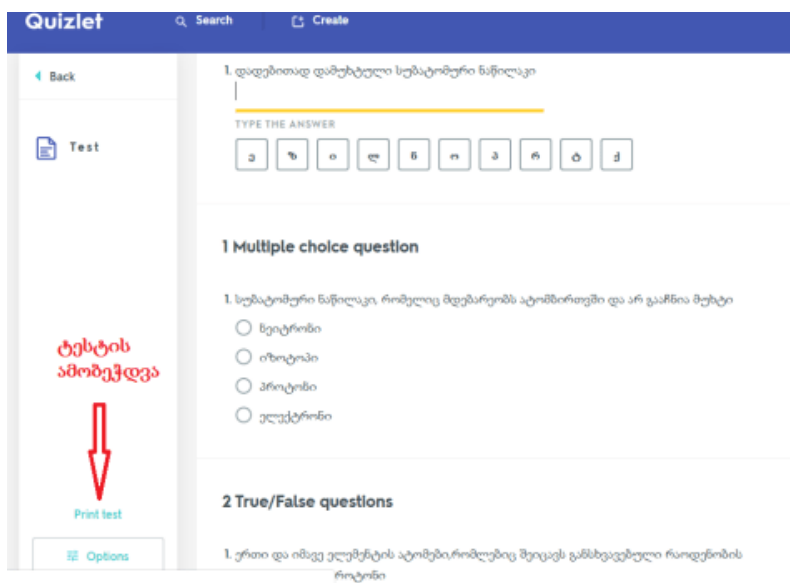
Quizlet Search Create

Back

Test

ტესტის ამობეჭდვა

Print test

Options

1. დადებითად დამუხტული სუბატომური ნაწილაკი

TYPE THE ANSWER

ა ზ ი ლ ნ ო პ რ ტ ქ

1 Multiple choice question

1. სუბატომური ნაწილაკი, რომელიც მდებარეობს ატომბირთვში და არ გააჩნია მუხტი

ნეიტრონი

იზოტოპი

პროტონი

ელექტრონი

2 True/False questions

1. ერთი და იმავე ელემენტის ატომები,რომლებიც შეიცავს განსხვავებული რაოდენობის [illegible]როტონი